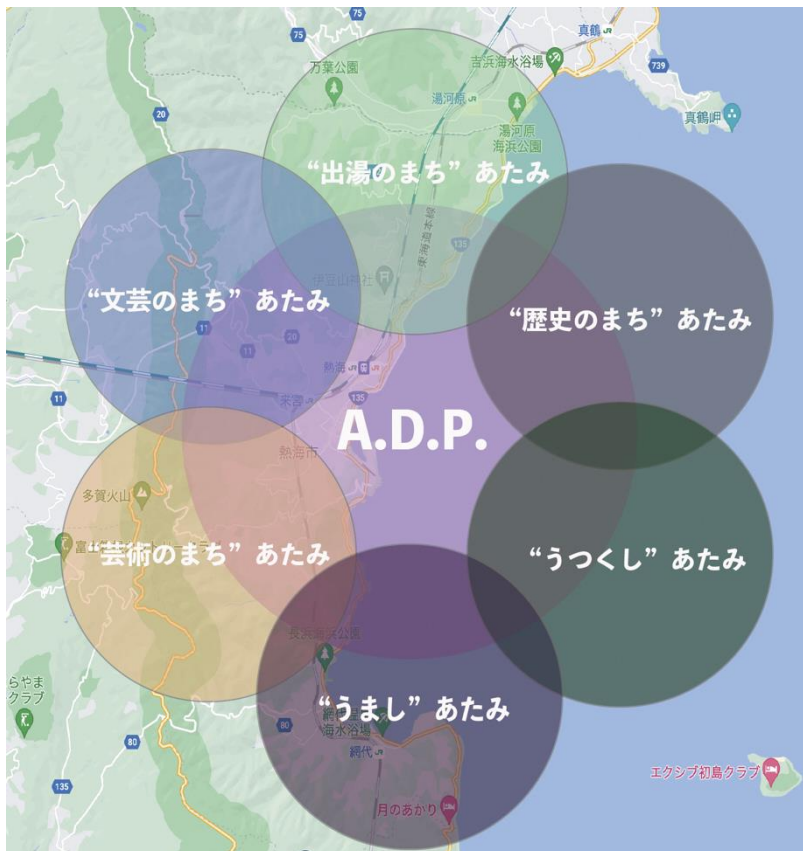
75
真鶴
万葉公園
吉浜海水浴場
739
湯河原
20
湯河原海浜公園
真鶴岬
“出湯のまち” あたみ
135
“文芸のまち” あたみ
“歴史のまち” あたみ
11
熱海
11
A.D.P.
熱海市
多賀火山
“芸術のまち” あたみ
“うつくし” あたみ
長浜海浜公園
らやまクラブ
“うまし” あたみ
80
海水浴場
網代
80
135
エクシブ初島クラブ
月のあかり